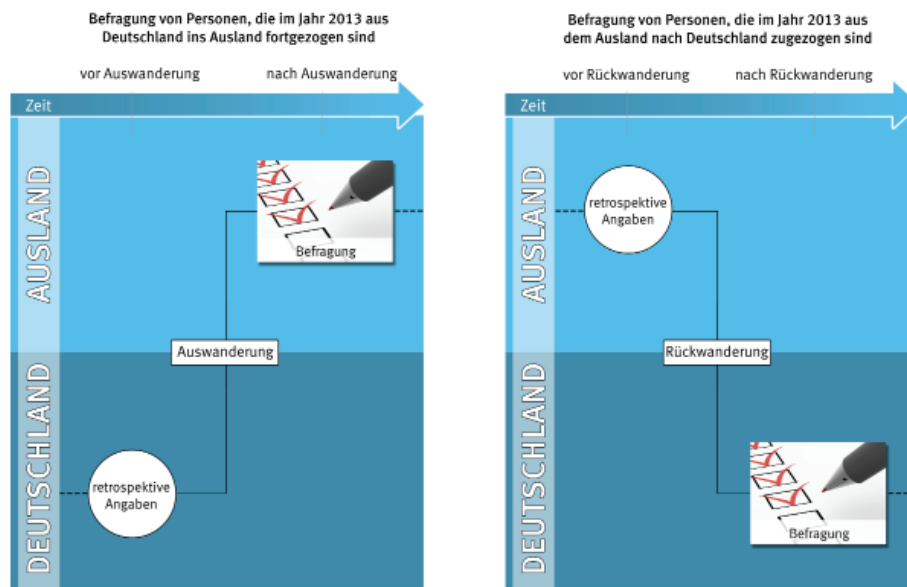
Befragung von Personen, die im Jahr 2013 aus Deutschland ins Ausland fortgezogen sind

vor Auswanderung

nach Auswanderung

Zeit

AUSLAND

Befragung

Auswanderung

DEUTSCHLAND

retrospektive Angaben

Befragung von Personen, die im Jahr 2013 aus dem Ausland nach Deutschland zugezogen sind

vor Rückwanderung

nach Rückwanderung

Zeit

AUSLAND

retrospektive Angaben

Rückwanderung

DEUTSCHLAND

Befragung